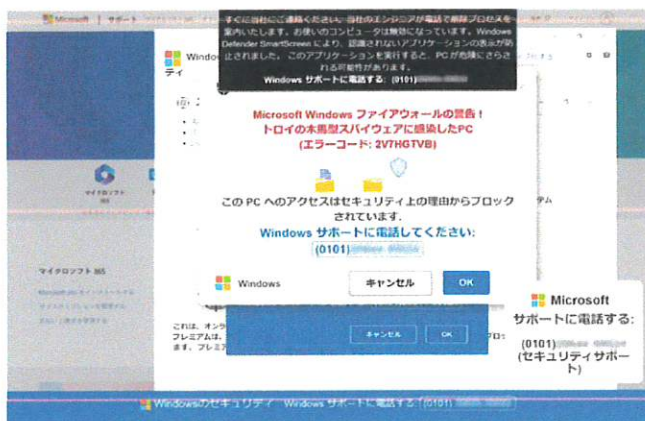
Microsoft | サポート

すぐに当社にご連絡ください。当社のエンジニアが電話で削除プロセスを案内いたします。お使いのコンピュータは無効になっています。Windows Defender SmartScreen により、認識されないアプリケーションの起動が防止されました。このアプリケーションを実行すると、PC が危険にさらされる可能性があります。

Windows サポートに電話する: (0101)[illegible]

Windows
ティ

Microsoft Windows ファイアウォールの警告！
トロイの木馬型スパイウェアに感染したPC
(エラーコード: 2V7HGTVB)

この PC へのアクセスはセキュリティ上の理由からブロックされています。

Windows サポートに電話してください:
(0101)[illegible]

Windows

キャンセル

OK

マイクロソフト 365

マイクロソフト 365

テム

これは、オンラ
プレミアムは、
ます。プレミア

キャンセル

OK

Microsoft
サポートに電話する:
(0101)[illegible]
(セキュリティサポート)

Windowsのセキュリティ Windows サポートに電話する: (0101)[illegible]